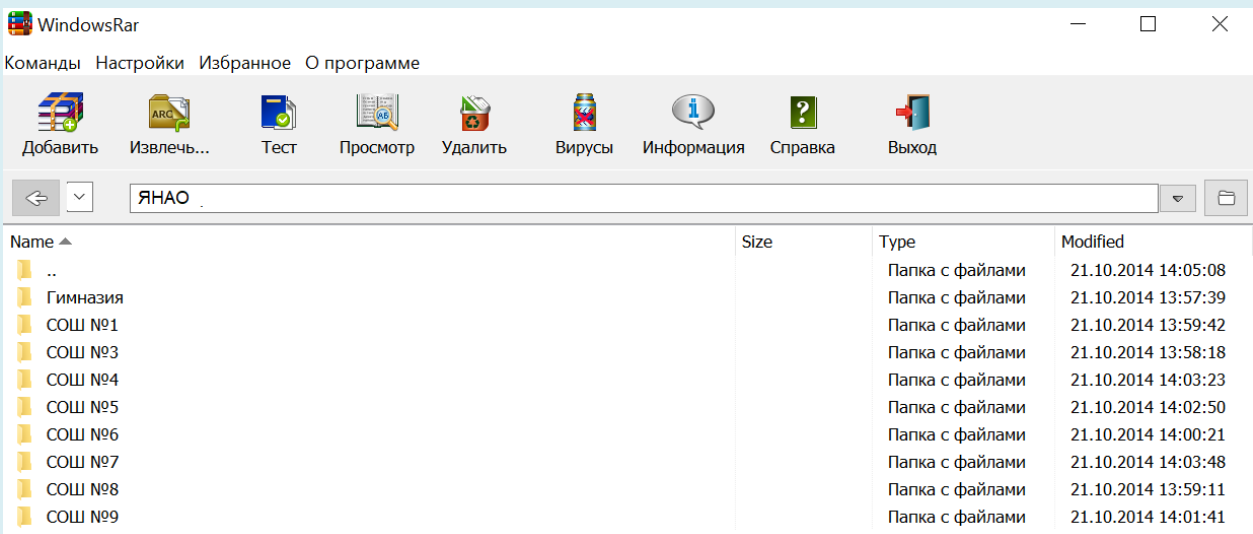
WindowsRar

Команды Настройки Избранное О программе

Добавить Извлечь... Тест Просмотр Удалить Вирусы Информация Справка Выход

ЯНАО

| Name | Size | Type | Modified |
|---|---|---|---|
| .. | | Папка с файлами | 21.10.2014 14:05:08 |
| Гимназия | | Папка с файлами | 21.10.2014 13:57:39 |
| СОШ №1 | | Папка с файлами | 21.10.2014 13:59:42 |
| СОШ №3 | | Папка с файлами | 21.10.2014 13:58:18 |
| СОШ №4 | | Папка с файлами | 21.10.2014 14:03:23 |
| СОШ №5 | | Папка с файлами | 21.10.2014 14:02:50 |
| СОШ №6 | | Папка с файлами | 21.10.2014 14:00:21 |
| СОШ №7 | | Папка с файлами | 21.10.2014 14:03:48 |
| СОШ №8 | | Папка с файлами | 21.10.2014 13:59:11 |
| СОШ №9 | | Папка с файлами | 21.10.2014 14:01:41 |